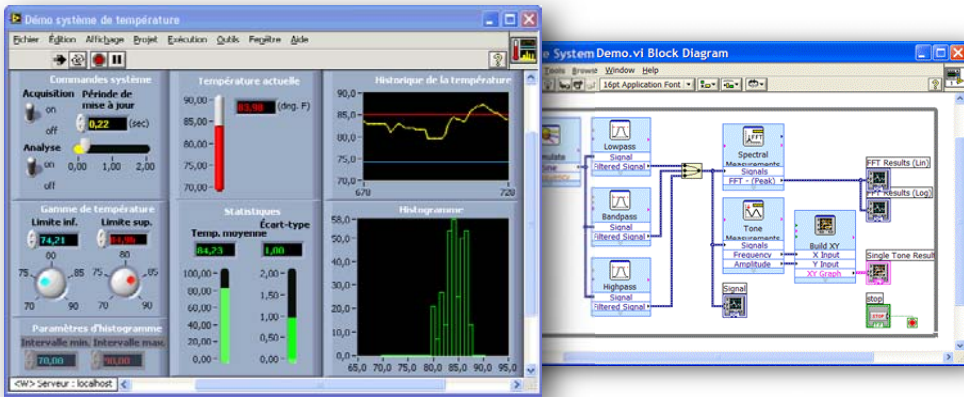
Démo système de température

Fichier Édition Affichage Projet Exécution Outils Fenêtre Aide

Commandes système
Acquisition
on
off
Période de mise à jour
0,22 (sec)
Analyse
on
off
0,00 1,00 2,00

Température actuelle
90,00
85,00
80,00
75,00
70,00
83,98 (deg. F)

Historique de la température
90,0
85,0
80,0
75,0
70,0
670 720

Gamme de température
Limite inf.
74,21
Limite sup.
84,86
80 80
75 85 75 85
70 90 70 90

Statistiques
Temp. moyenne
Écart-type
84,23
1,00
100,00
80,00
60,00
40,00
20,00
0,00
2,00
1,50
1,00
0,50
0,00

Histogramme
58,0
50,0
40,0
30,0
20,0
10,0
0,0
65,0 70,0 75,0 80,0 85,0 90,0 95,0

Paramètres d'histogramme
Intervalle min.
Intervalle max.
70,00
90,00

<W> Serveur : localhost

e System Demo.vi Block Diagram

Tools Browse Window Help

16pt Application Font

mulate
ine

Lowpass
Signal
Filtered Signal

Bandpass
Signal
Filtered Signal

Highpass
Signal
Filtered Signal

Spectral Measurements
Signals
FFT - (Peak)

Tone Measurements
Signals
Frequency
Amplitude

Build XY
X Input
Y Input
XY Graph

Signal

FFT Results (Lin)
FFT Results (Log)
Single Tone Result
stop
STOP